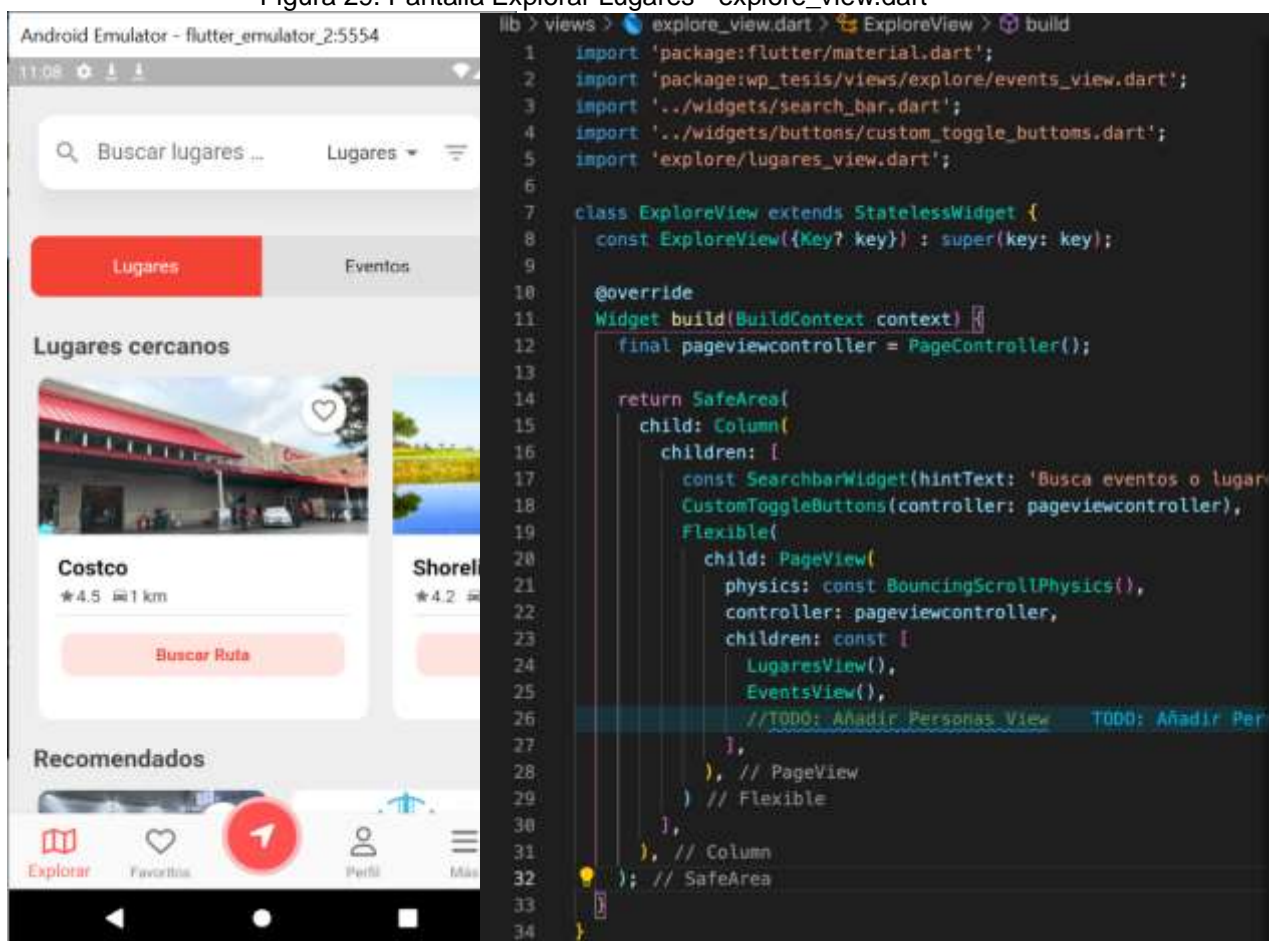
Figura 25. Pantalla Explorar Lugares - explore_view.dart

Android Emulator - flutter_emulator_2:5554

11:08

Buscar lugares ...
Lugares

Lugares
Eventos

Lugares cercanos

Costco
★4.5 1 km
Buscar Ruta

Shoreli
★4.2

Recomendados

Explorar
Favoritos
Perfil
Más

lib > views > explore_view.dart > ExploreView > build

```
1  import 'package:flutter/material.dart';
2  import 'package:wp_tesis/views/explore/events_view.dart';
3  import '../widgets/search_bar.dart';
4  import '../widgets/buttons/custom_toggle_buttoms.dart';
5  import 'explore/lugares_view.dart';
6
7  class ExploreView extends StatelessWidget {
8    const ExploreView({Key? key}) : super(key: key);
9
10   @override
11   Widget build(BuildContext context) {
12     final pageviewcontroller = PageController();
13
14     return SafeArea(
15       child: Column(
16         children: [
17           const SearchbarWidget(hintText: 'Busca eventos o lugar
18           CustomToggleButtons(controller: pageviewcontroller),
19           Flexible(
20             child: PageView(
21               physics: const BouncingScrollPhysics(),
22               controller: pageviewcontroller,
23               children: const [
24                 LugaresView(),
25                 EventsView(),
26                 //TODO: Añadir Personas View    TODO: Añadir Per
27               ],
28             ), // PageView
29           ) // Flexible
30         ],
31       ), // Column
32     ); // SafeArea
33   }
34 }
```